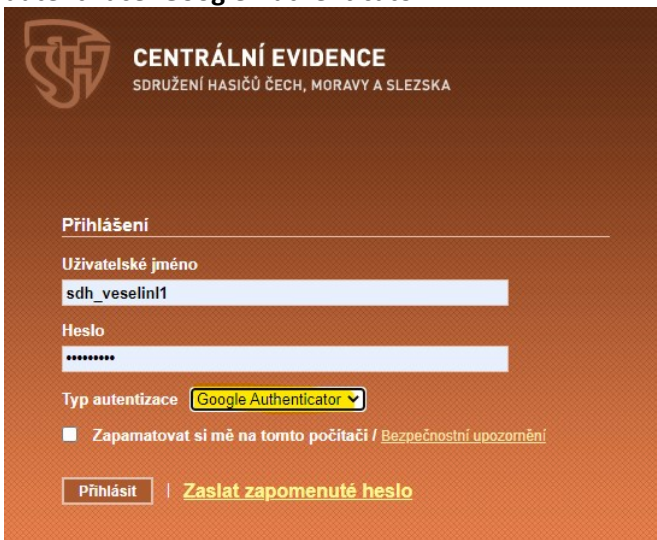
CENTRÁLNÍ EVIDENCE
SDRUŽENÍ HASIČŮ ČECH, MORAVY A SLEZSKA

Přihlášení

Uživatelské jméno
sdh_veselinl1

Heslo
•••••••••

Typ autentizace Google Authenticator

Zapamatovat si mě na tomto počítači / Bezpečnostní upozornění

Přihlásit | Zaslat zapomenuté heslo